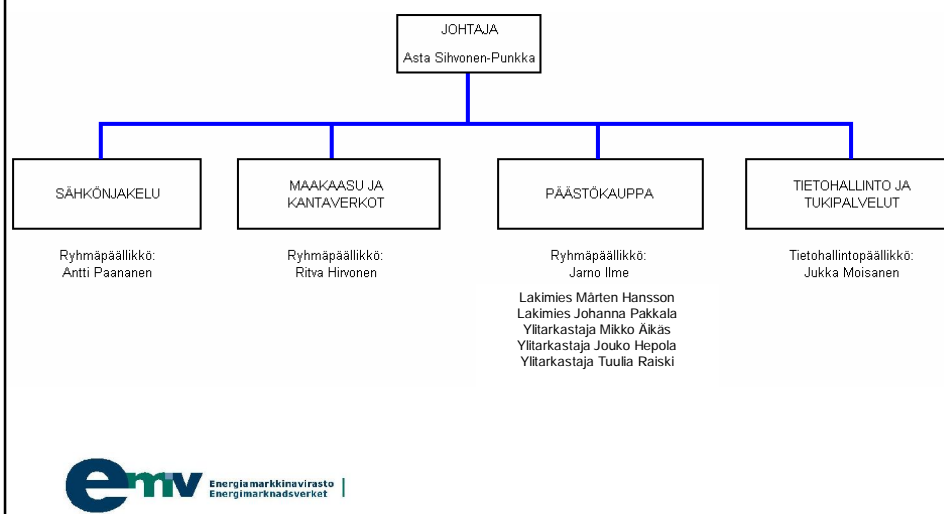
JOHTAJA
Asta Sihvonen-Punkka

SÄHKÖNJAKELU

Ryhmäpäällikkö:
Antti Paananen

MAAKAASU JA KANTAVERKOT

Ryhmäpäällikkö:
Ritva Hirvonen

PÄÄSTÖKAUPPA

Ryhmäpäällikkö:
Jarno Ilme

Lakimies Mårten Hansson
Lakimies Johanna Pakkala
Ylitarkastaja Mikko Äikäs
Ylitarkastaja Jouko Hepola
Ylitarkastaja Tuulia Raiski

TIETOHALLINTO JA TUKIPALVELUT

Tietohallintopäällikkö:
Jukka Moisanen

emv Energiamarkkinavirasto
Energimarknadsverket